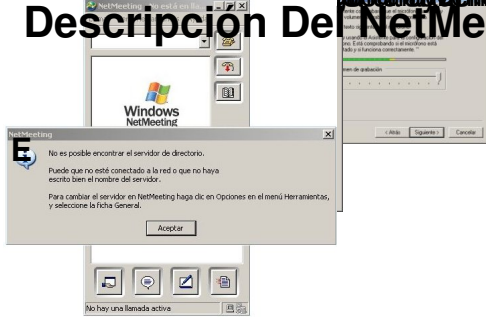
Descripcion De NetMe

NetMeeting - No está en l...

Windows
NetMeeting

NetMeeting

E

No es posible encontrar el servidor de directorio.

Puede que no esté conectado a la red o que no haya escrito bien el nombre del servidor.

Para cambiar el servidor en NetMeeting haga clic en Opciones en el menú Herramientas, y seleccione la ficha General.

Aceptar

No hay una llamada activa

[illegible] Está comprobando si el micrófono está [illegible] y funciona correctamente.

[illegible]men de grabación

< Atrás Siguiente > Cancelar